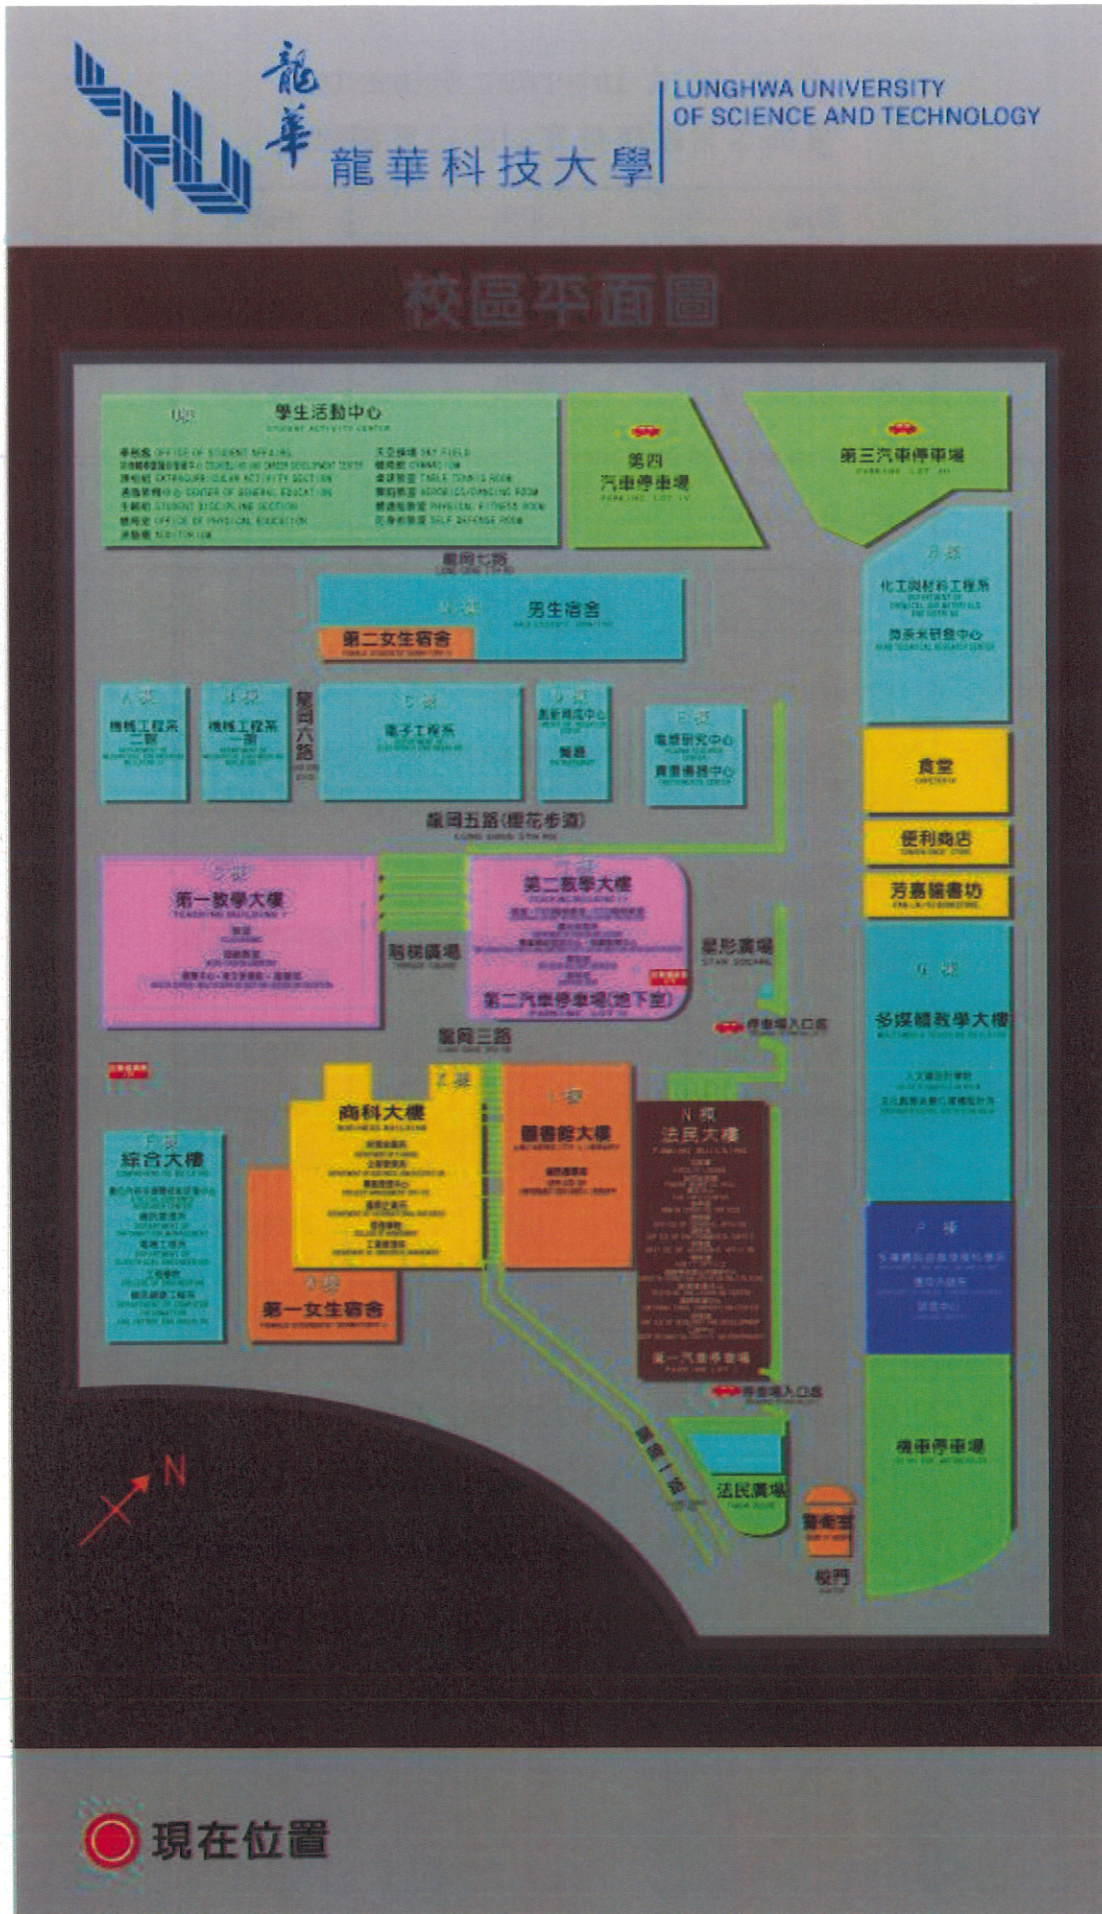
龍華
龍華科技大學
LUNGHWA UNIVERSITY OF SCIENCE AND TECHNOLOGY

校區平面圖

U棟 學生活動中心
STUDENT ACTIVITY CENTER
學務處 OFFICE OF STUDENT AFFAIRS
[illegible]
課外組 EXTRACURRICULAR ACTIVITY SECTION
通識教育中心 CENTER OF GENERAL EDUCATION
生輔組 STUDENT DISCIPLINE SECTION
體育組 OFFICE OF PHYSICAL EDUCATION
演藝廳 AUDITORIUM
天空操場 SKY FIELD
體育館 GYMNASIUM
桌球教室 TABLE TENNIS ROOM
韻律教室 AEROBICS/DANCING ROOM
體適能教室 PHYSICAL FITNESS ROOM
防身術教室 SELF DEFENSE ROOM

第四汽車停車場
PARKING LOT IV

第三汽車停車場
PARKING LOT III

龍岡七路

H棟 男生宿舍
第二女生宿舍

F棟
化工與材料工程系
奈米科研發中心

A棟 機械工程系二館
B棟 機械工程系一館
龍岡六路
C棟 電子工程系
D棟 創新育成中心 餐廳
E棟 電漿研究中心 貴重儀器中心

食堂
便利商店
芳嘉蘭書坊

龍岡五路(櫻花步道)

G棟 第一教學大樓
TEACHING BUILDING I
梯形廣場
第二教學大樓
TEACHING BUILDING II
星形廣場
STAR SQUARE
第二汽車停車場(地下室)

龍岡三路

停車場入口處

G棟 多媒體教學大樓

K棟 綜合大樓
Z棟 商科大樓
BUSINESS BUILDING
L棟 圖書館大樓
N棟 法民大樓
第一汽車停車場

P棟

R棟 第一女生宿舍

停車場入口處

機車停車場

龍岡一路
法民廣場
警衛室
校門
GATE

N

現在位置